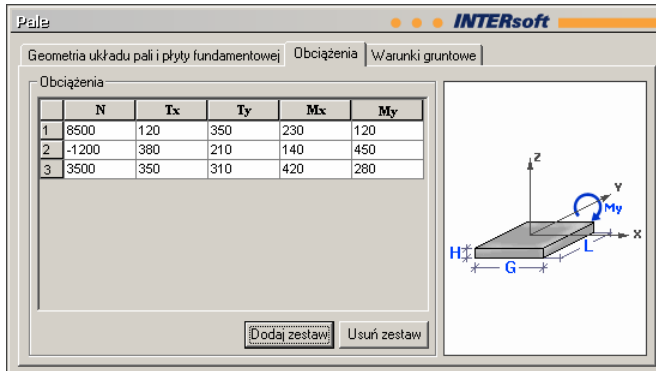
Pale

INTERsoft

Geometria układu pali i płyty fundamentowej | Obciążenia | Warunki gruntowe

Obciążenia

| | N | Tx | Ty | Mx | My |
|---|---|---|---|---|---|
| 1 | 8500 | 120 | 350 | 230 | 120 |
| 2 | -1200 | 380 | 210 | 140 | 450 |
| 3 | 3500 | 350 | 310 | 420 | 280 |

Dodaj zestaw | Usuń zestaw

Z
Y
My
X
H
L
G